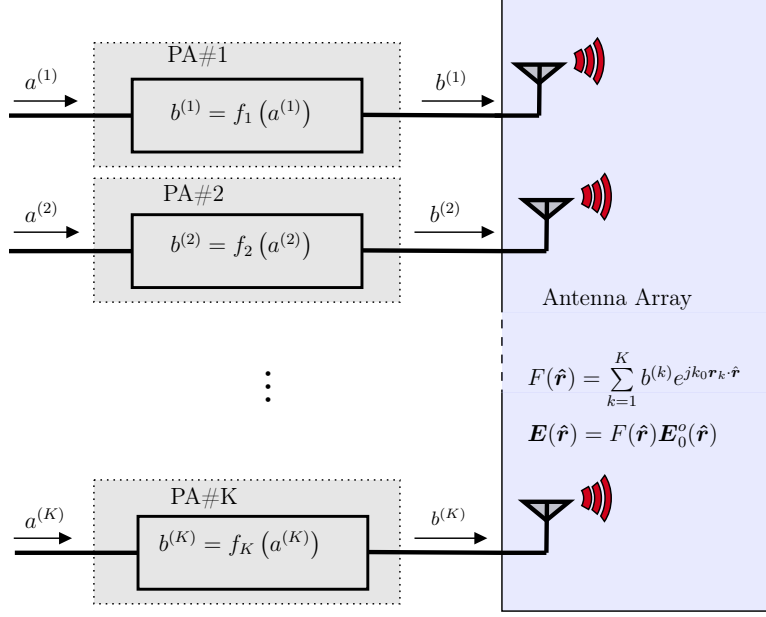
PA#1

$a^{(1)}$

$b^{(1)} = f_1\left(a^{(1)}\right)$

$b^{(1)}$

PA#2

$a^{(2)}$

$b^{(2)} = f_2\left(a^{(2)}\right)$

$b^{(2)}$

Antenna Array

$F(\hat{\boldsymbol{r}}) = \sum_{k=1}^{K} b^{(k)} e^{jk_0 \boldsymbol{r}_k \cdot \hat{\boldsymbol{r}}}$

$\boldsymbol{E}(\hat{\boldsymbol{r}}) = F(\hat{\boldsymbol{r}}) \boldsymbol{E}_0^o(\hat{\boldsymbol{r}})$

PA#K

$a^{(K)}$

$b^{(K)} = f_K\left(a^{(K)}\right)$

$b^{(K)}$